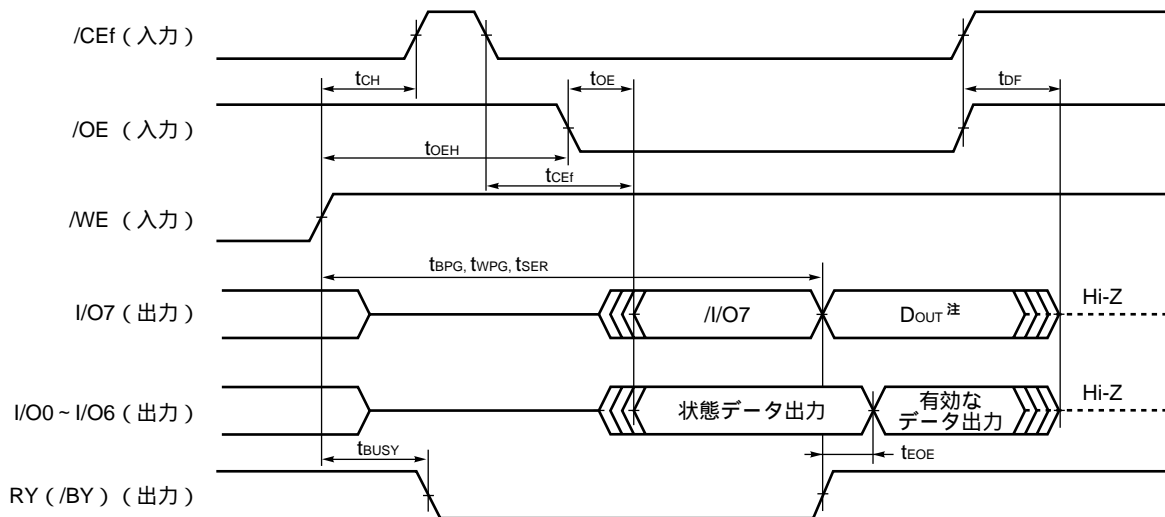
/CEf（入力）

$t_{CH}$

$t_{OE}$

$t_{DF}$

/OE （入力）

$t_{OEH}$

$t_{CEf}$

/WE （入力）

$t_{BPG}$, $t_{WPG}$, $t_{SER}$

I/O7（出力）

/I/O7

$D_{OUT}$ 注

Hi-Z

I/O0 ~ I/O6（出力）

状態データ出力

有効なデータ出力

Hi-Z

$t_{BUSY}$

$t_{EOE}$

RY（/BY）（出力）